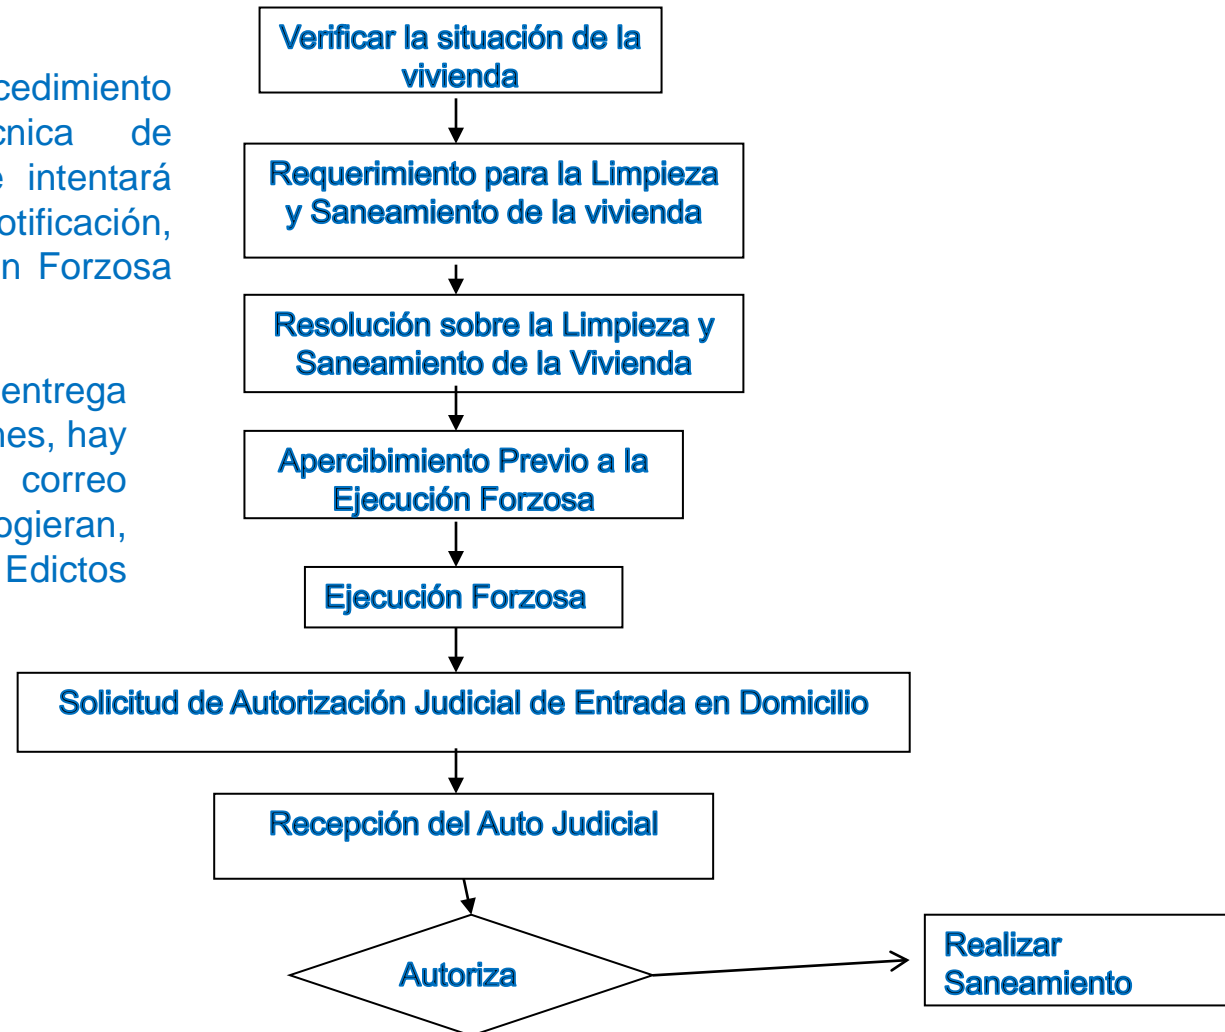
cedimiento cnica de e intentará otificación, n Forzosa

entrega nes, hay correo ogieran, Edictos

Verificar la situación de la vivienda

Requerimiento para la Limpieza y Saneamiento de la vivienda

Resolución sobre la Limpieza y Saneamiento de la Vivienda

Apercibimiento Previo a la Ejecución Forzosa

Ejecución Forzosa

Solicitud de Autorización Judicial de Entrada en Domicilio

Recepción del Auto Judicial

Autoriza

Realizar Saneamiento